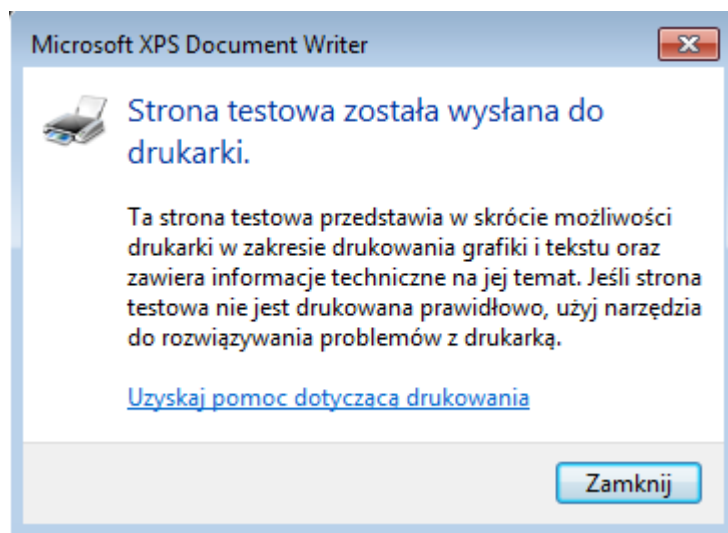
Microsoft XPS Document Writer

Strona testowa została wysłana do drukarki.

Ta strona testowa przedstawia w skrócie możliwości drukarki w zakresie drukowania grafiki i tekstu oraz zawiera informacje techniczne na jej temat. Jeśli strona testowa nie jest drukowana prawidłowo, użyj narzędzia do rozwiązywania problemów z drukarką.

Uzyskaj pomoc dotyczącą drukowania

Zamknij